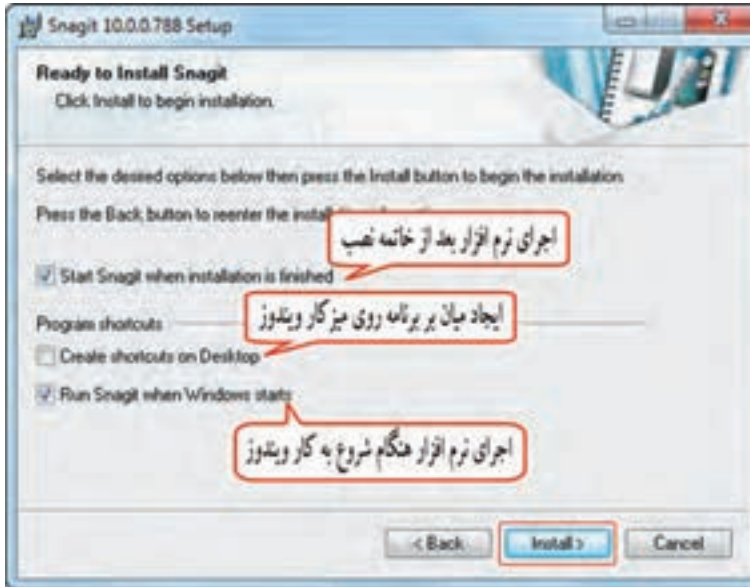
Snagit 10.0.0.788 Setup

Ready to Install Snagit
Click Install to begin installation.

Select the desired options below then press the Install button to begin the installation.

Press the Back button to reenter the instal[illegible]

اجرای نرم افزار بعد از خاتمه نصب

Start Snagit when installation is finished

Program shortcuts

ایجاد میان بر برنامه روی میز کار ویندوز

Create shortcuts on Desktop

Run Snagit when Windows starts

اجرای نرم افزار هنگام شروع به کار ویندوز

< Back   Install >   Cancel